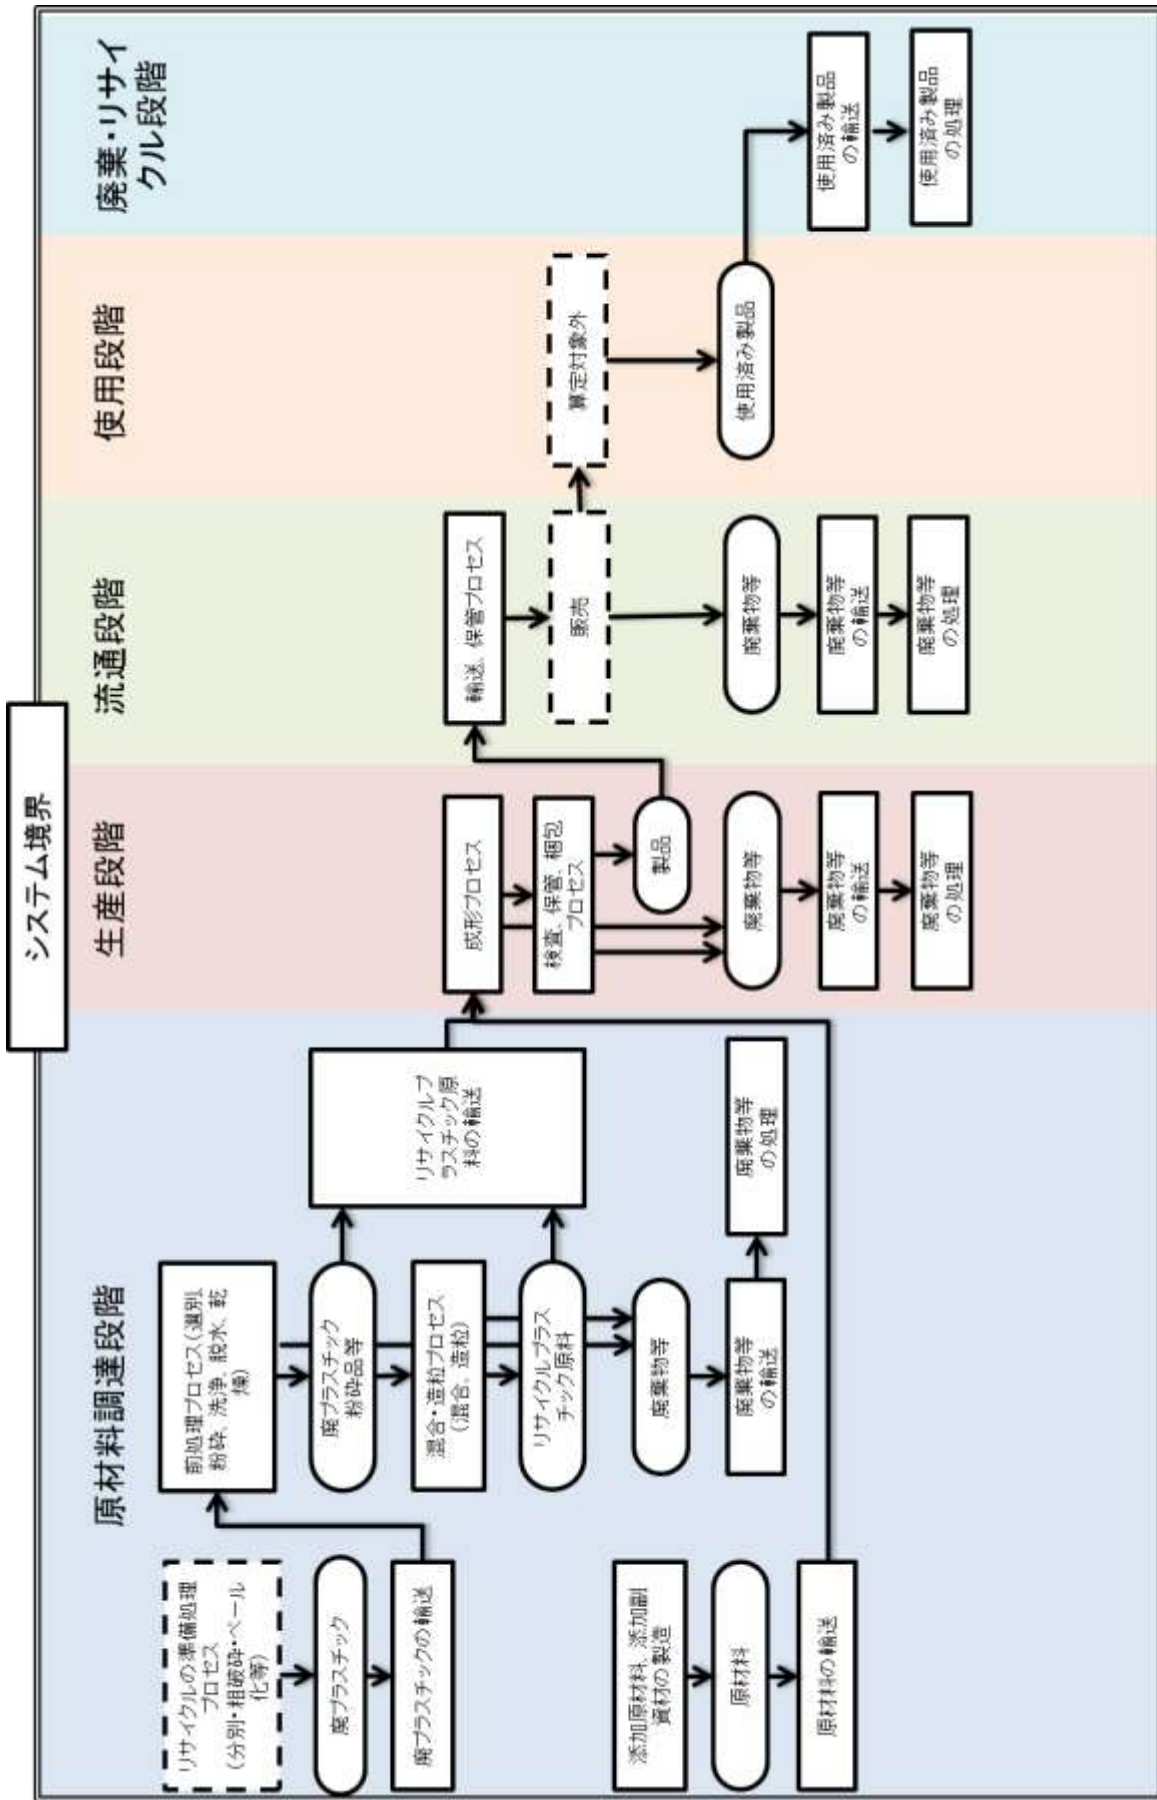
システム境界

原材料調達段階

リサイクルの準備処理プロセス（分別・粗破砕・ベール化等）

廃プラスチック

廃プラスチックの輸送

前処理プロセス（選別、粉砕、洗浄、脱水、乾燥）

廃プラスチック粉砕品等

混合・造粒プロセス（混合、造粒）

リサイクルプラスチック原料

リサイクルプラスチック原料の輸送

廃棄物等

廃棄物等の輸送

廃棄物等の処理

添加原材料、添加副資材の製造

原材料

原材料の輸送

生産段階

成形プロセス

検査、保管、梱包プロセス

製品

廃棄物等

廃棄物等の輸送

廃棄物等の処理

流通段階

輸送、保管プロセス

販売

廃棄物等

廃棄物等の輸送

廃棄物等の処理

使用段階

算定対象外

使用済み製品

廃棄・リサイクル段階

使用済み製品の輸送

使用済み製品の処理